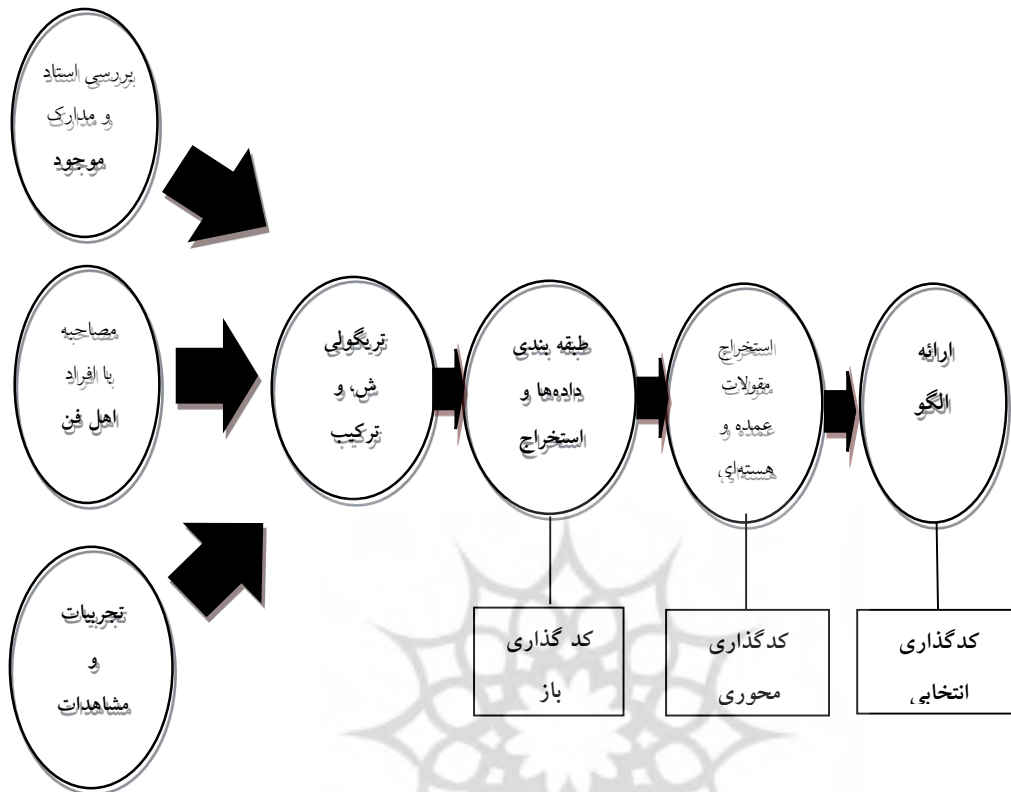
بررسی اسناد و مدارک موجود

مصاحبه با افراد اهل فن

تجربیات و مشاهدات

تریگولیش، و ترکیب

طبقه بندی داده‌ها و استخراج

استخراج مقولات عمده و هسته‌ای

ارائه الگو

کد گذاری باز

کدگذاری محوری

کدگذاری انتخابی